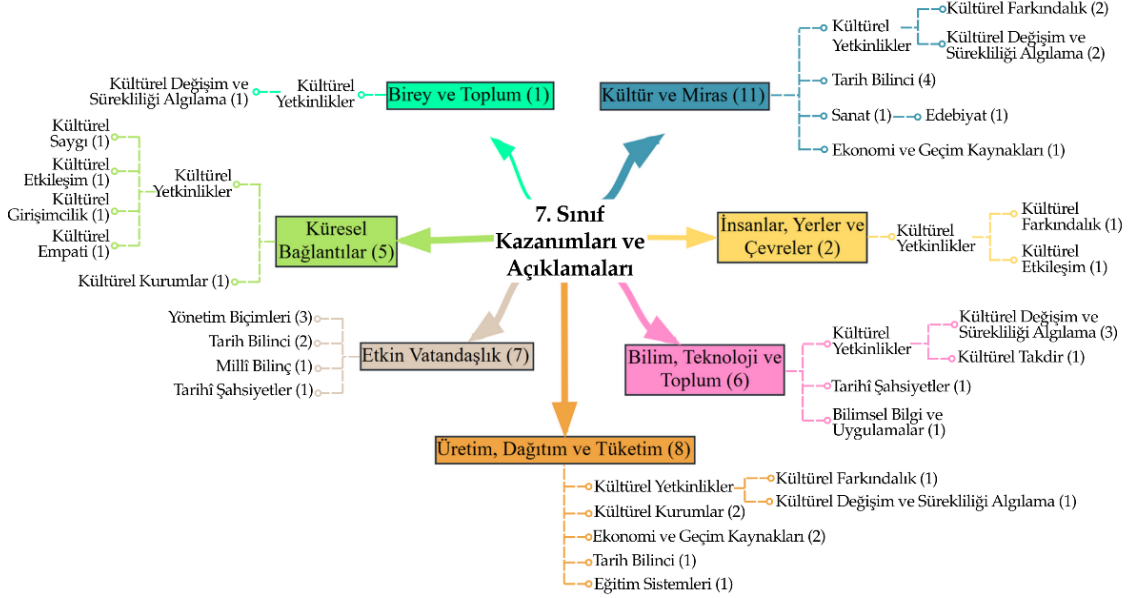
7. Sınıf Kazanımları ve Açıklamaları

Birey ve Toplum (1)
Kültürel Yetkinlikler
Kültürel Değişim ve Sürekliliği Algılama (1)

Kültür ve Miras (11)
Kültürel Yetkinlikler
Kültürel Farkındalık (2)
Kültürel Değişim ve Sürekliliği Algılama (2)
Tarih Bilinci (4)
Sanat (1)
Edebiyat (1)
Ekonomi ve Geçim Kaynakları (1)

Küresel Bağlantılar (5)
Kültürel Yetkinlikler
Kültürel Saygı (1)
Kültürel Etkileşim (1)
Kültürel Girişimcilik (1)
Kültürel Empati (1)
Kültürel Kurumlar (1)

İnsanlar, Yerler ve Çevreler (2)
Kültürel Yetkinlikler
Kültürel Farkındalık (1)
Kültürel Etkileşim (1)

Etkin Vatandaşlık (7)
Yönetim Biçimleri (3)
Tarih Bilinci (2)
Millî Bilinç (1)
Tarihî Şahsiyetler (1)

Bilim, Teknoloji ve Toplum (6)
Kültürel Yetkinlikler
Kültürel Değişim ve Sürekliliği Algılama (3)
Kültürel Takdir (1)
Tarihî Şahsiyetler (1)
Bilimsel Bilgi ve Uygulamalar (1)

Üretim, Dağıtım ve Tüketim (8)
Kültürel Yetkinlikler
Kültürel Farkındalık (1)
Kültürel Değişim ve Sürekliliği Algılama (1)
Kültürel Kurumlar (2)
Ekonomi ve Geçim Kaynakları (2)
Tarih Bilinci (1)
Eğitim Sistemleri (1)